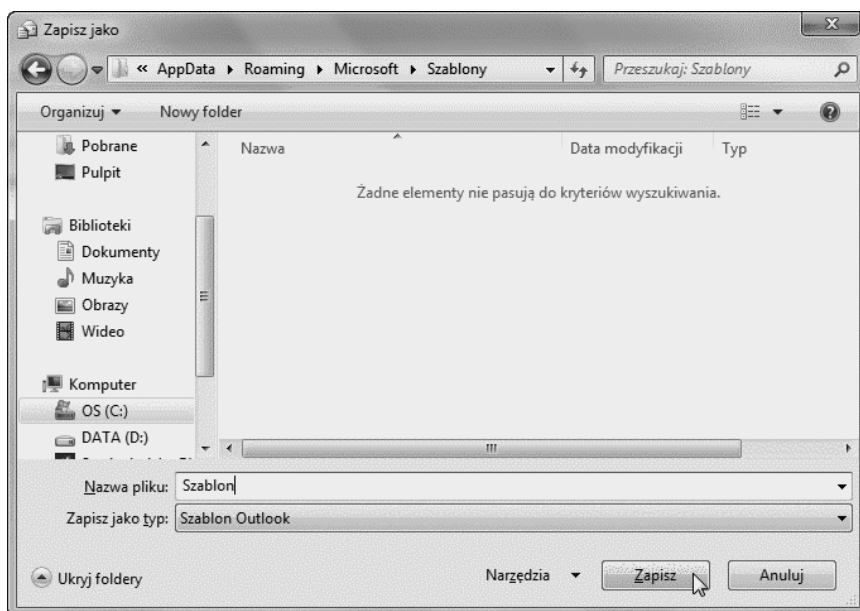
Zapisz jako

« AppData ▸ Roaming ▸ Microsoft ▸ Szablony

Przeszukaj: Szablony

Organizuj ▾ Nowy folder

Pobrane
Pulpit

Biblioteki
Dokumenty
Muzyka
Obrazy
Wideo

Komputer
OS (C:)
DATA (D:)
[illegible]

Nazwa

Data modyfikacji

Typ

Żadne elementy nie pasują do kryteriów wyszukiwania.

Nazwa pliku: Szablon

Zapisz jako typ: Szablon Outlook

Ukryj foldery

Narzędzia ▾

Zapisz

Anuluj